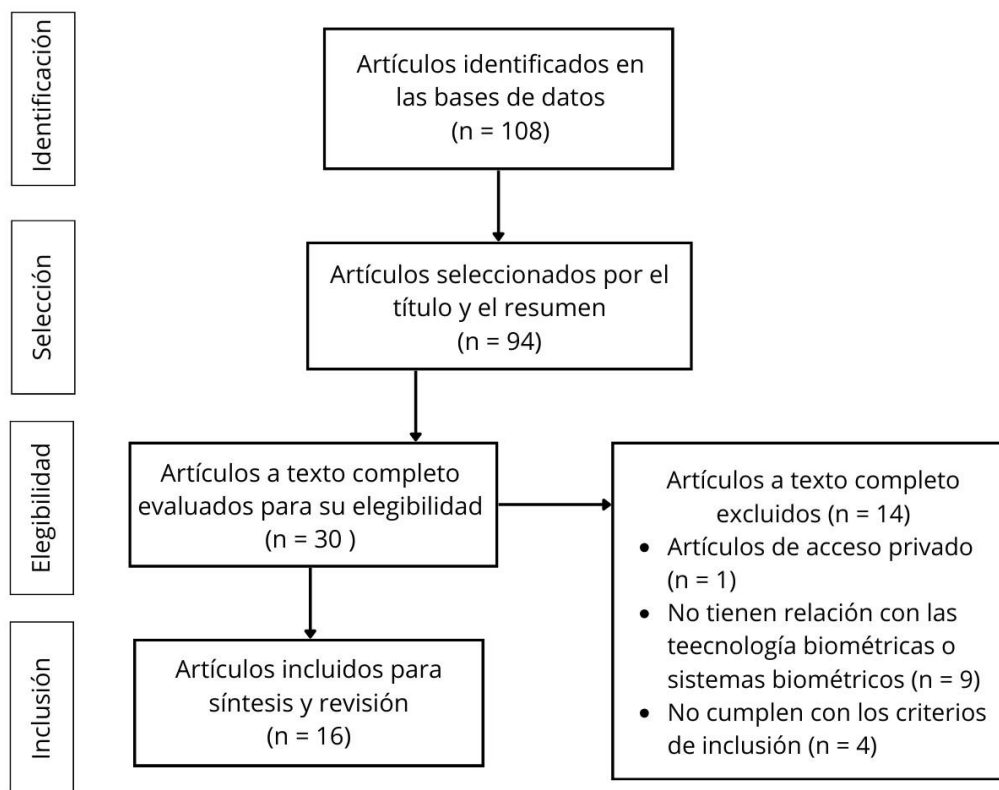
Identificación

Artículos identificados en las bases de datos
(n = 108)

Selección

Artículos seleccionados por el título y el resumen
(n = 94)

Elegibilidad

Artículos a texto completo evaluados para su elegibilidad
(n = 30 )

Artículos a texto completo excluidos (n = 14)
• Artículos de acceso privado (n = 1)
• No tienen relación con las teecnología biométricas o sistemas biométricos (n = 9)
• No cumplen con los criterios de inclusión (n = 4)

Inclusión

Artículos incluidos para síntesis y revisión
(n = 16)